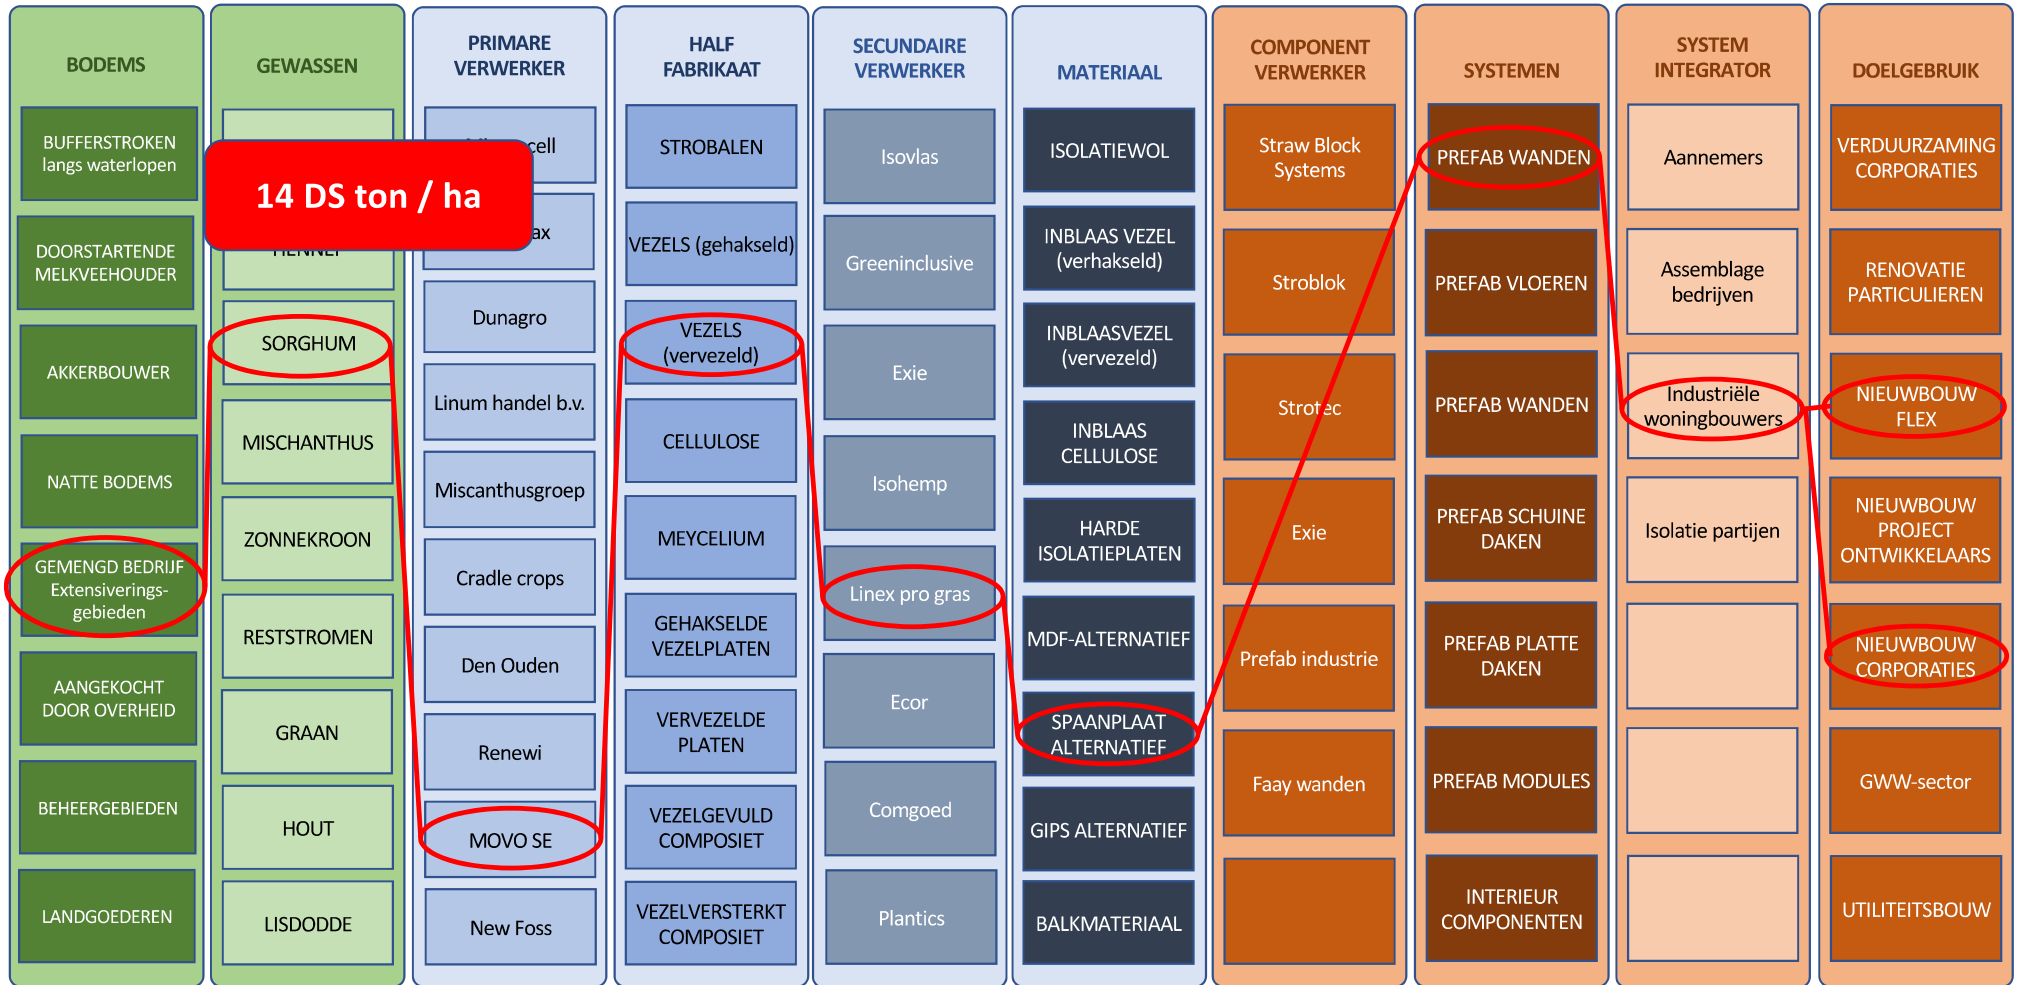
BODEMS

BUFFERSTROKEN langs waterlopen

DOORSTARTENDE MELKVEEHOUDER

AKKERBOUWER

NATTE BODEMS

GEMENGD BEDRIJF Extensiverings-gebieden

AANGEKOCHT DOOR OVERHEID

BEHEERGEBIEDEN

LANDGOEDEREN

GEWASSEN

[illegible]

HENNEP

SORGHUM

MISCHANTHUS

ZONNEKROON

RESTSTROMEN

GRAAN

HOUT

LISDODDE

14 DS ton / ha

PRIMARE VERWERKER

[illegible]cell

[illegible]ax

Dunagro

Linum handel b.v.

Miscanthusgroep

Cradle crops

Den Ouden

Renewi

MOVO SE

New Foss

HALF FABRIKAAT

STROBALEN

VEZELS (gehakseld)

VEZELS (vervezeld)

CELLULOSE

MEYCELIUM

GEHAKSELDE VEZELPLATEN

VERVEZELDE PLATEN

VEZELGEVULD COMPOSIET

VEZELVERSTERKT COMPOSIET

SECUNDAIRE VERWERKER

Isovlas

Greeninclusive

Exie

Isohemp

Linex pro gras

Ecor

Comgoed

Plantics

MATERIAAL

ISOLATIEWOL

INBLAAS VEZEL (verhakseld)

INBLAASVEZEL (vervezeld)

INBLAAS CELLULOSE

HARDE ISOLATIEPLATEN

MDF-ALTERNATIEF

SPAANPLAAT ALTERNATIEF

GIPS ALTERNATIEF

BALKMATERIAAL

COMPONENT VERWERKER

Straw Block Systems

Stroblok

Strotec

Exie

Prefab industrie

Faay wanden

SYSTEMEN

PREFAB WANDEN

PREFAB VLOEREN

PREFAB WANDEN

PREFAB SCHUINE DAKEN

PREFAB PLATTE DAKEN

PREFAB MODULES

INTERIEUR COMPONENTEN

SYSTEM INTEGRATOR

Aannemers

Assemblage bedrijven

Industriële woningbouwers

Isolatie partijen

DOELGEBRUIK

VERDUURZAMING CORPORATIES

RENOVATIE PARTICULIEREN

NIEUWBOUW FLEX

NIEUWBOUW PROJECT ONTWIKKELAARS

NIEUWBOUW CORPORATIES

GWW-sector

UTILITEITSBOUW